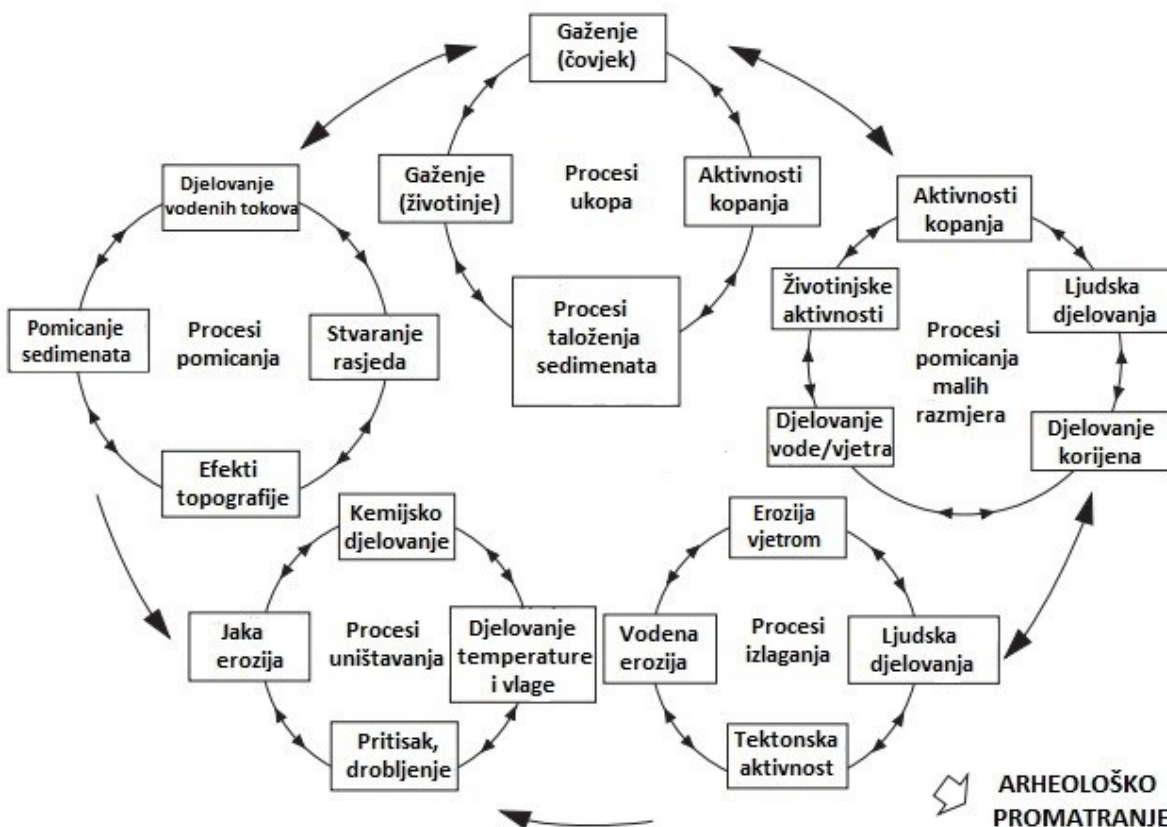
Gaženje (čovjek)

Gaženje (životinje)

Procesi ukopa

Aktivnosti kopanja

Procesi taloženja sedimenata

Djelovanje vodenih tokova

Pomicanje sedimenata

Procesi pomicanja

Stvaranje rasjeda

Efekti topografije

Aktivnosti kopanja

Životinjske aktivnosti

Procesi pomicanja malih razmjera

Ljudska djelovanja

Djelovanje vode/vjetra

Djelovanje korijena

Kemijsko djelovanje

Jaka erozija

Procesi uništavanja

Djelovanje temperature i vlage

Pritisak, drobljenje

Erozija vjetrom

Vodena erozija

Procesi izlaganja

Ljudska djelovanja

Tektonska aktivnost

ARHEOLOŠKO PROMATRANJE